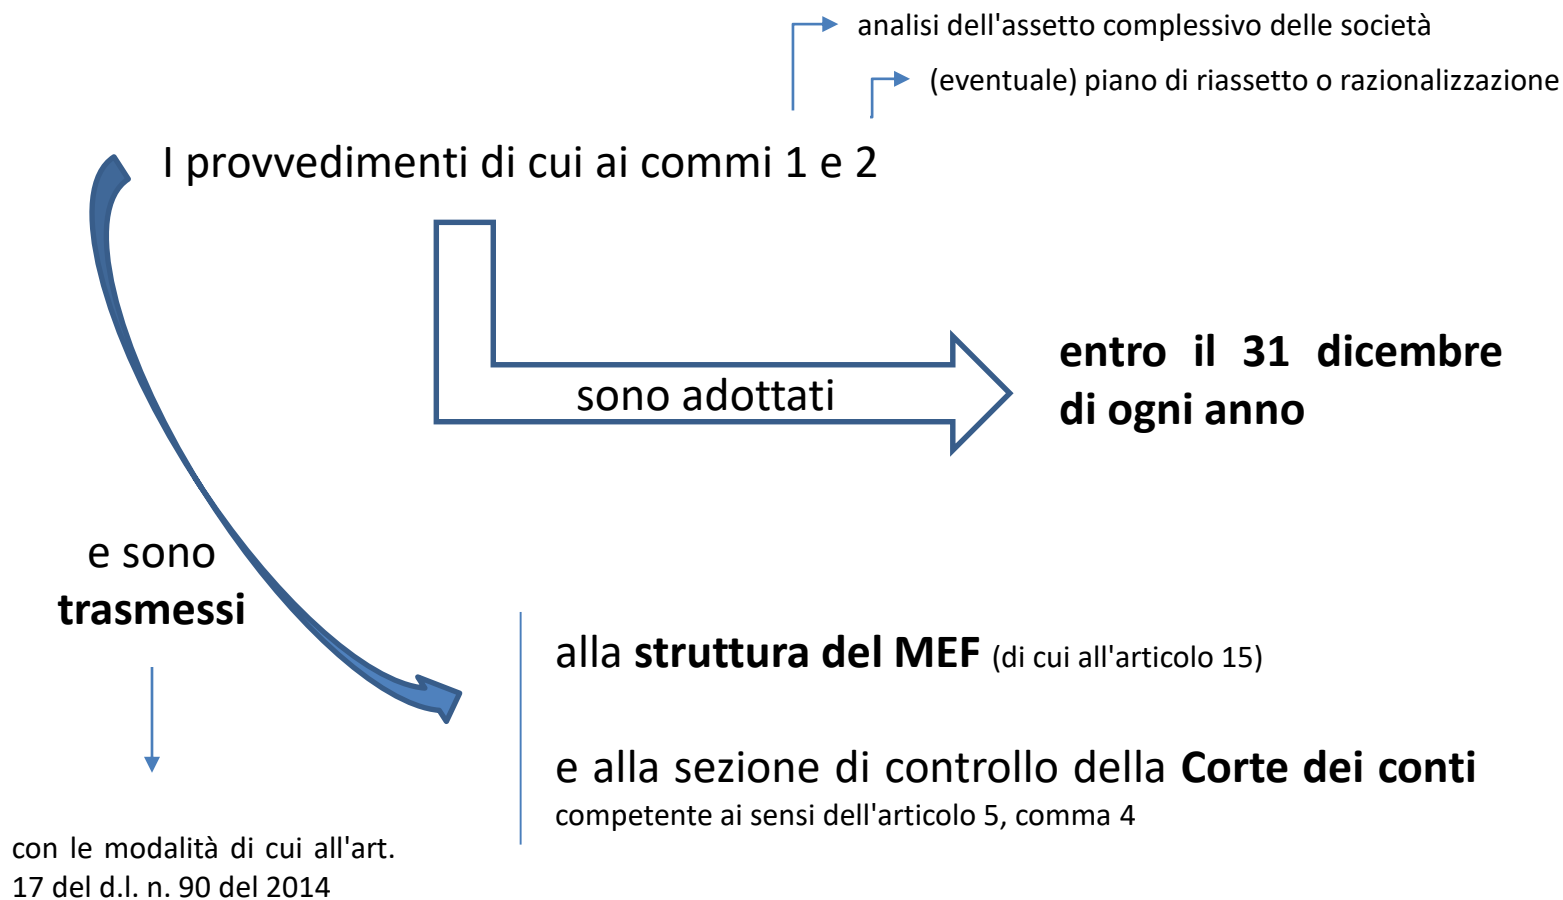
analisi dell'assetto complessivo delle società

(eventuale) piano di riassetto o razionalizzazione

I provvedimenti di cui ai commi 1 e 2

sono adottati

**entro il 31 dicembre di ogni anno**

e sono **trasmessi**

con le modalità di cui all'art. 17 del d.l. n. 90 del 2014

alla **struttura del MEF** (di cui all'articolo 15)

e alla sezione di controllo della **Corte dei conti** competente ai sensi dell'articolo 5, comma 4